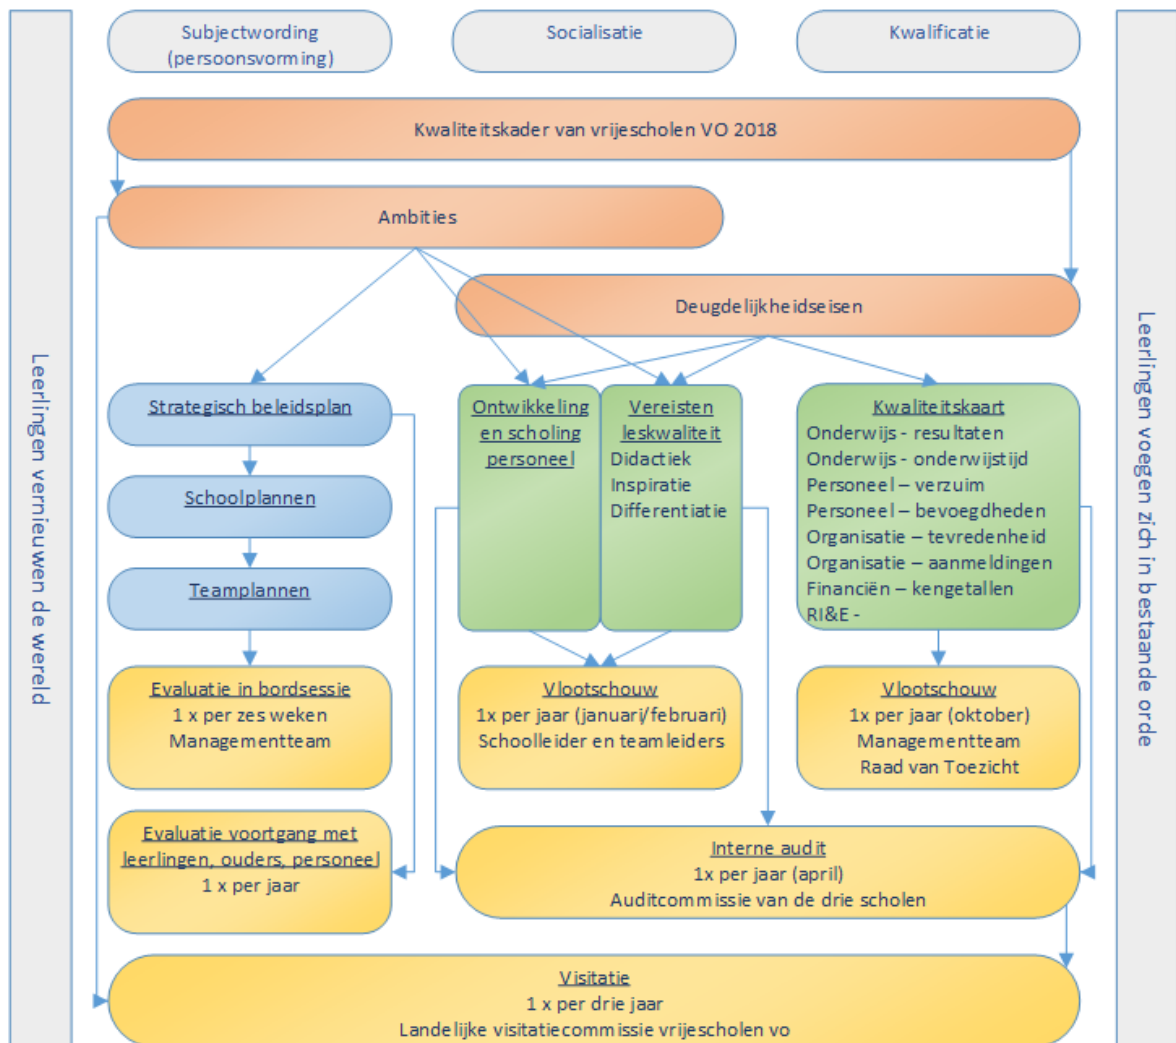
Subjectwording (persoonsvorming)

Socialisatie

Kwalificatie

Kwaliteitskader van vrijescholen VO 2018

Ambities

Deugdelijkheidseisen

Leerlingen vernieuwen de wereld

Leerlingen voegen zich in bestaande orde

Strategisch beleidsplan

Schoolplannen

Teamplannen

Ontwikkeling en scholing personeel

Vereisten leskwaliteit
Didactiek
Inspiratie
Differentiatie

Kwaliteitskaart
Onderwijs - resultaten
Onderwijs - onderwijstijd
Personeel – verzuim
Personeel – bevoegdheden
Organisatie – tevredenheid
Organisatie – aanmeldingen
Financiën – kengetallen
RI&E -

Evaluatie in bordsessie
1 x per zes weken
Managementteam

Vlootschouw
1x per jaar (januari/februari)
Schoolleider en teamleiders

Vlootschouw
1x per jaar (oktober)
Managementteam
Raad van Toezicht

Evaluatie voortgang met leerlingen, ouders, personeel
1 x per jaar

Interne audit
1x per jaar (april)
Auditcommissie van de drie scholen

Visitatie
1 x per drie jaar
Landelijke visitatiecommissie vrijescholen vo